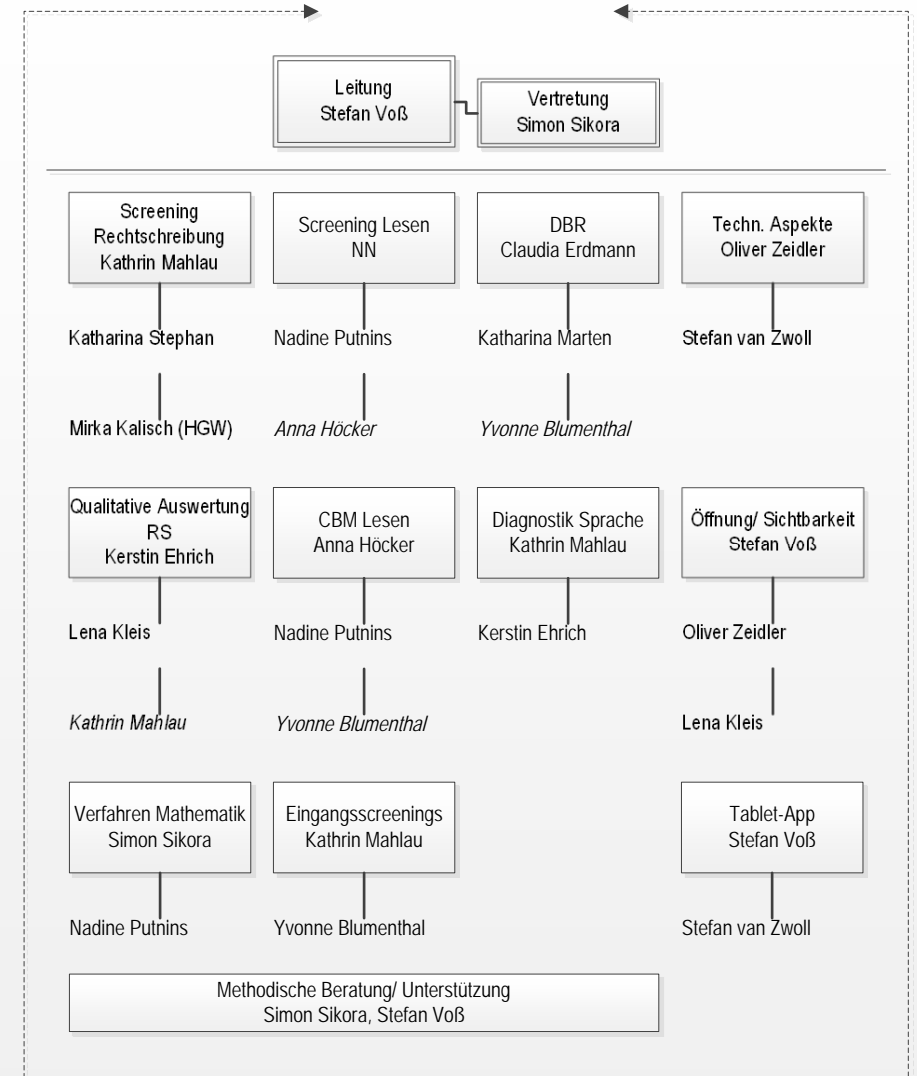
Leitung
Stefan Voß

Vertretung
Simon Sikora

Screening Rechtschreibung
Kathrin Mahlau

Katharina Stephan

Mirka Kalisch (HGW)

Screening Lesen
NN

Nadine Putnins

*Anna Höcker*

DBR
Claudia Erdmann

Katharina Marten

*Yvonne Blumenthal*

Techn. Aspekte
Oliver Zeidler

Stefan van Zwoll

Qualitative Auswertung RS
Kerstin Ehrich

Lena Kleis

*Kathrin Mahlau*

CBM Lesen
Anna Höcker

Nadine Putnins

*Yvonne Blumenthal*

Diagnostik Sprache
Kathrin Mahlau

Kerstin Ehrich

Öffnung/ Sichtbarkeit
Stefan Voß

Oliver Zeidler

Lena Kleis

Verfahren Mathematik
Simon Sikora

Nadine Putnins

Eingangsscreenings
Kathrin Mahlau

Yvonne Blumenthal

Tablet-App
Stefan Voß

Stefan van Zwoll

Methodische Beratung/ Unterstützung
Simon Sikora, Stefan Voß